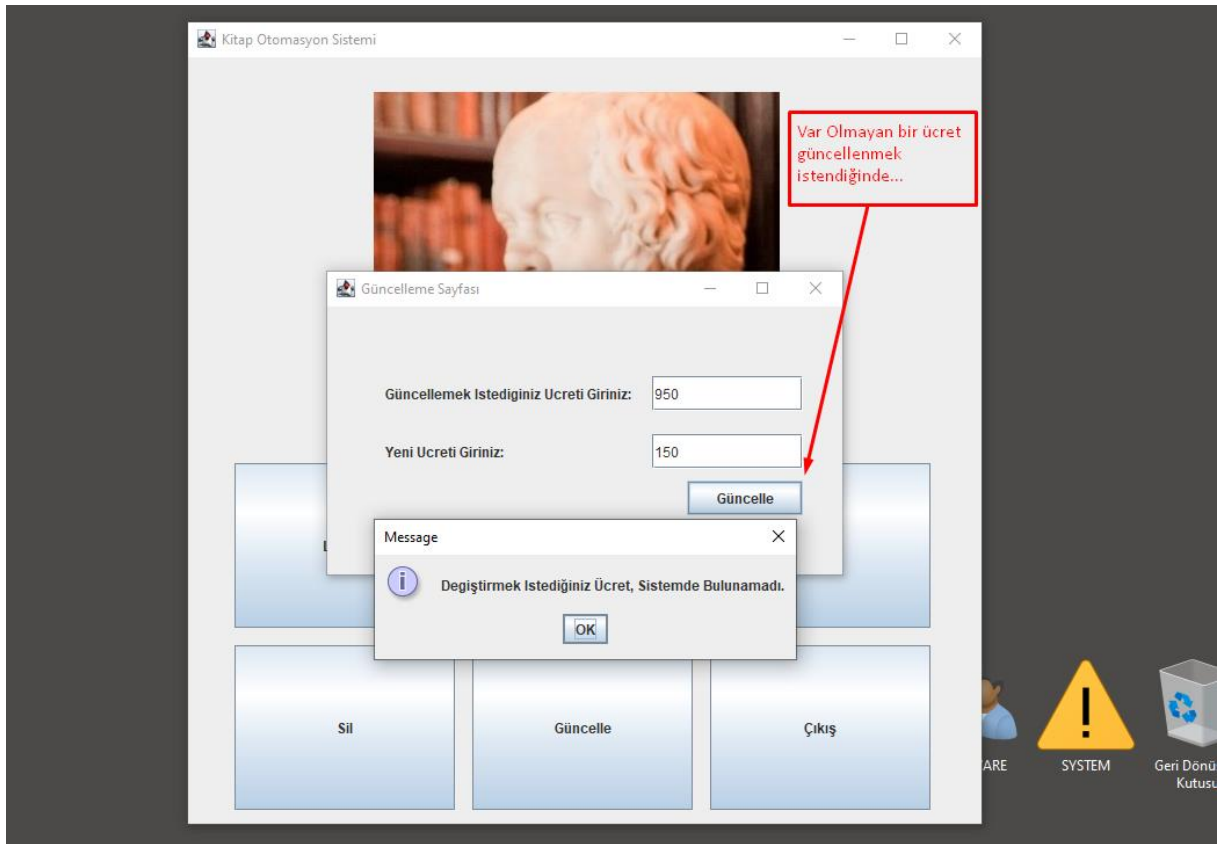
Kitap Otomasyon Sistemi

Var Olmayan bir ücret güncellenmek istendiğinde...

Güncelleme Sayfası

Güncellemek Istediginiz Ucreti Giriniz: 950

Yeni Ucreti Giriniz: 150

Güncelle

Message

Degiştirmek Istediğiniz Ücret, Sistemde Bulunamadı.

OK

Sil

Güncelle

Çıkış

ARE

SYSTEM

Geri Dönü Kutusu